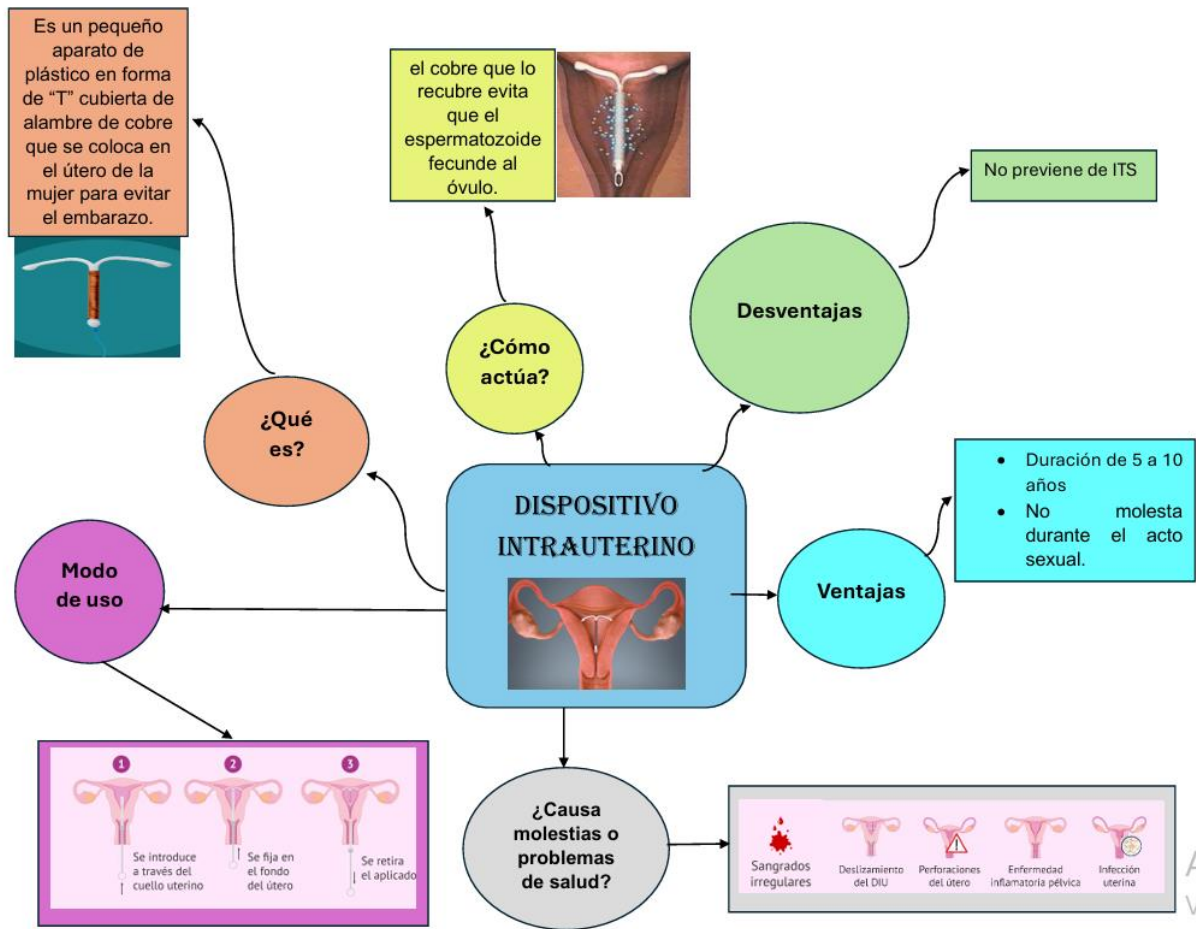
Es un pequeño aparato de plástico en forma de "T" cubierta de alambre de cobre que se coloca en el útero de la mujer para evitar el embarazo.

el cobre que lo recubre evita que el espermatozoide fecunde al óvulo.

No previene de ITS

Desventajas

¿Cómo actúa?

¿Qué es?

DISPOSITIVO INTRAUTERINO

- Duración de 5 a 10 años
- No molesta durante el acto sexual.

Ventajas

Modo de uso

1 Se introduce a través del cuello uterino

2 Se fija en el fondo del útero

3 Se retira el aplicado

¿Causa molestias o problemas de salud?

Sangrados irregulares

Deslizamiento del DIU

Perforaciones del útero

Enfermedad inflamatoria pélvica

Infección uterina